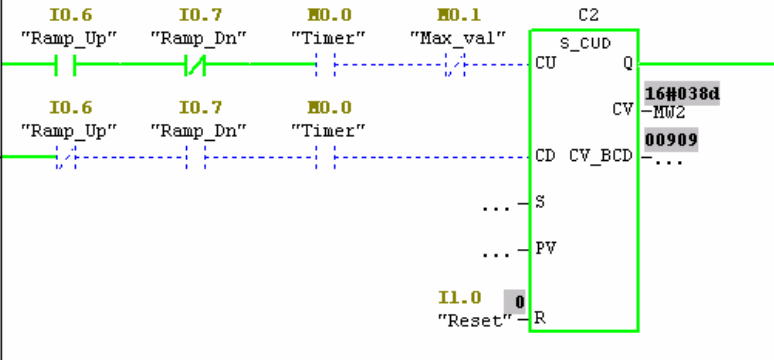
I0.6
"Ramp_Up"

I0.7
"Ramp_Dn"

M0.0
"Timer"

M0.1
"Max_val"

C2

S_CUD

CU

Q

16#038d

CV

MW2

00909

I0.6
"Ramp_Up"

I0.7
"Ramp_Dn"

M0.0
"Timer"

CD

CV_BCD

...

... S

... PV

I1.0
"Reset"

0

R